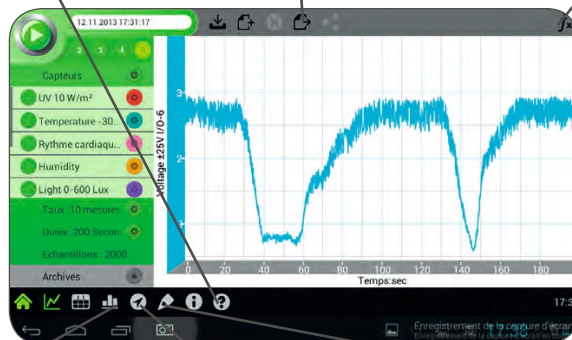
12.11.2013 17:31:17

2 3 4 5

Capteurs

UV 10 W/m²

Temperature -30...

Rythme cardiaqu...

Humidity

Light 0-600 Lux

Taux :10 mesures

Durée :200 Secon

Echantillons : 2000

Archives

Voltage ±25V I/O-6

3

2

1

0

0 20 40 60 80 100 120 140 160 180

Temps:sec

17:3

Enregistrement de la capture d'écran

Enregistrement de la capture d'écran en cours